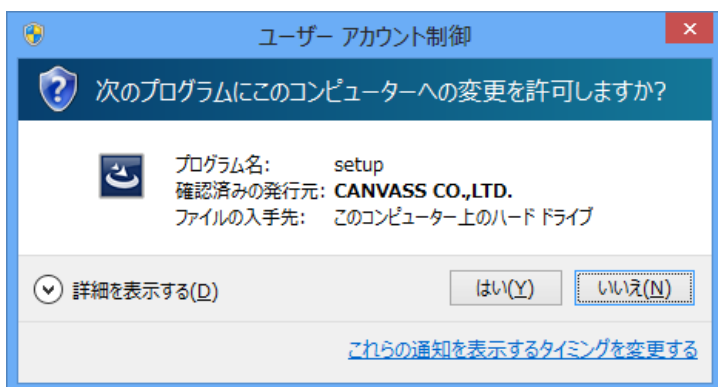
ユーザー アカウント制御

次のプログラムにこのコンピューターへの変更を許可しますか?

プログラム名: setup
確認済みの発行元: CANVASS CO.,LTD.
ファイルの入手先: このコンピューター上のハード ドライブ

詳細を表示する(D)

はい(Y)

いいえ(N)

これらの通知を表示するタイミングを変更する